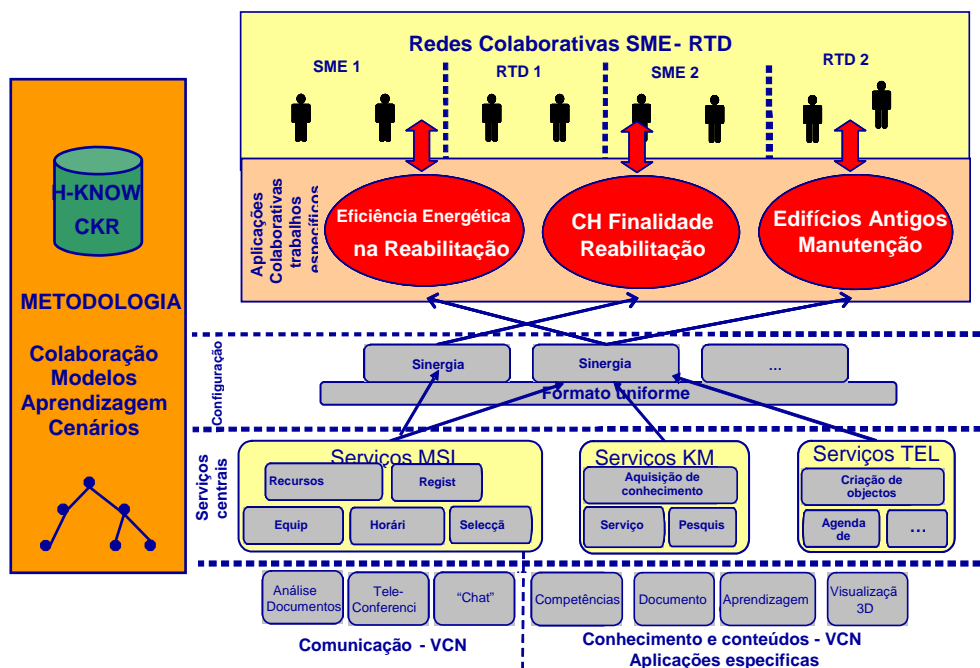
H-KNOW
CKR

METODOLOGIA

Colaboração
Modelos
Aprendizagem
Cenários

Redes Colaborativas SME- RTD

SME 1

RTD 1

SME 2

RTD 2

Aplicações Colaborativas trabalhos específicos

Eficiência Energética na Reabilitação

CH Finalidade Reabilitação

Edifícios Antigos Manutenção

Configuração

Sinergia

Sinergia

...

Formato uniforme

Serviços centrais

Serviços MSI

Recursos

Regist

Equip

Horári

Selecçã

Serviços KM

Aquisição de conhecimento

Serviço

Pesquis

Serviços TEL

Criação de objectos

Agenda de

...

Análise Documentos

Tele-Conferenci

"Chat"

Competências

Documento

Aprendizagem

Visualizaçã 3D

Comunicação - VCN

Conhecimento e conteúdos - VCN
Aplicações especificas